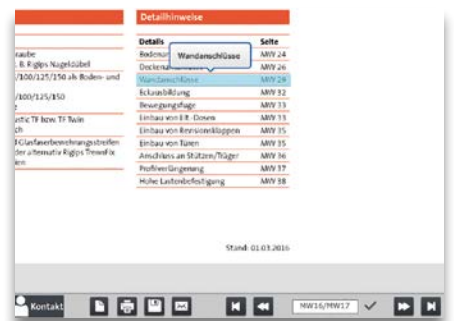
raube
. B. Rigips Nageldübel
/100/125/150 als Boden- und
/100/125/150
astic TF bzw. TF Twin
ch
f-Glasfaserbewehrungsstreifen
der alternativ Rigips Trennfix
len

Detailhinweise

| Details | Seite |
|---|---|
| Bodenan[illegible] | MW 24 |
| Deckena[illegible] | MW 26 |
| Wandanschlüsse | MW 29 |
| Eckausbildung | MW 32 |
| Bewegungsfuge | MW 33 |
| Einbau von E.R.-Dosen | MW 33 |
| Einbau von Revisionsklappen | MW 35 |
| Einbau von Türen | MW 35 |
| Anschluss an Stützen/Träger | MW 36 |
| Profilverlängerung | MW 37 |
| Hohe Lastenbefestigung | MW 38 |

Wandanschlüsse

Stand: 01.03.2016

Kontakt

MW16/MW17